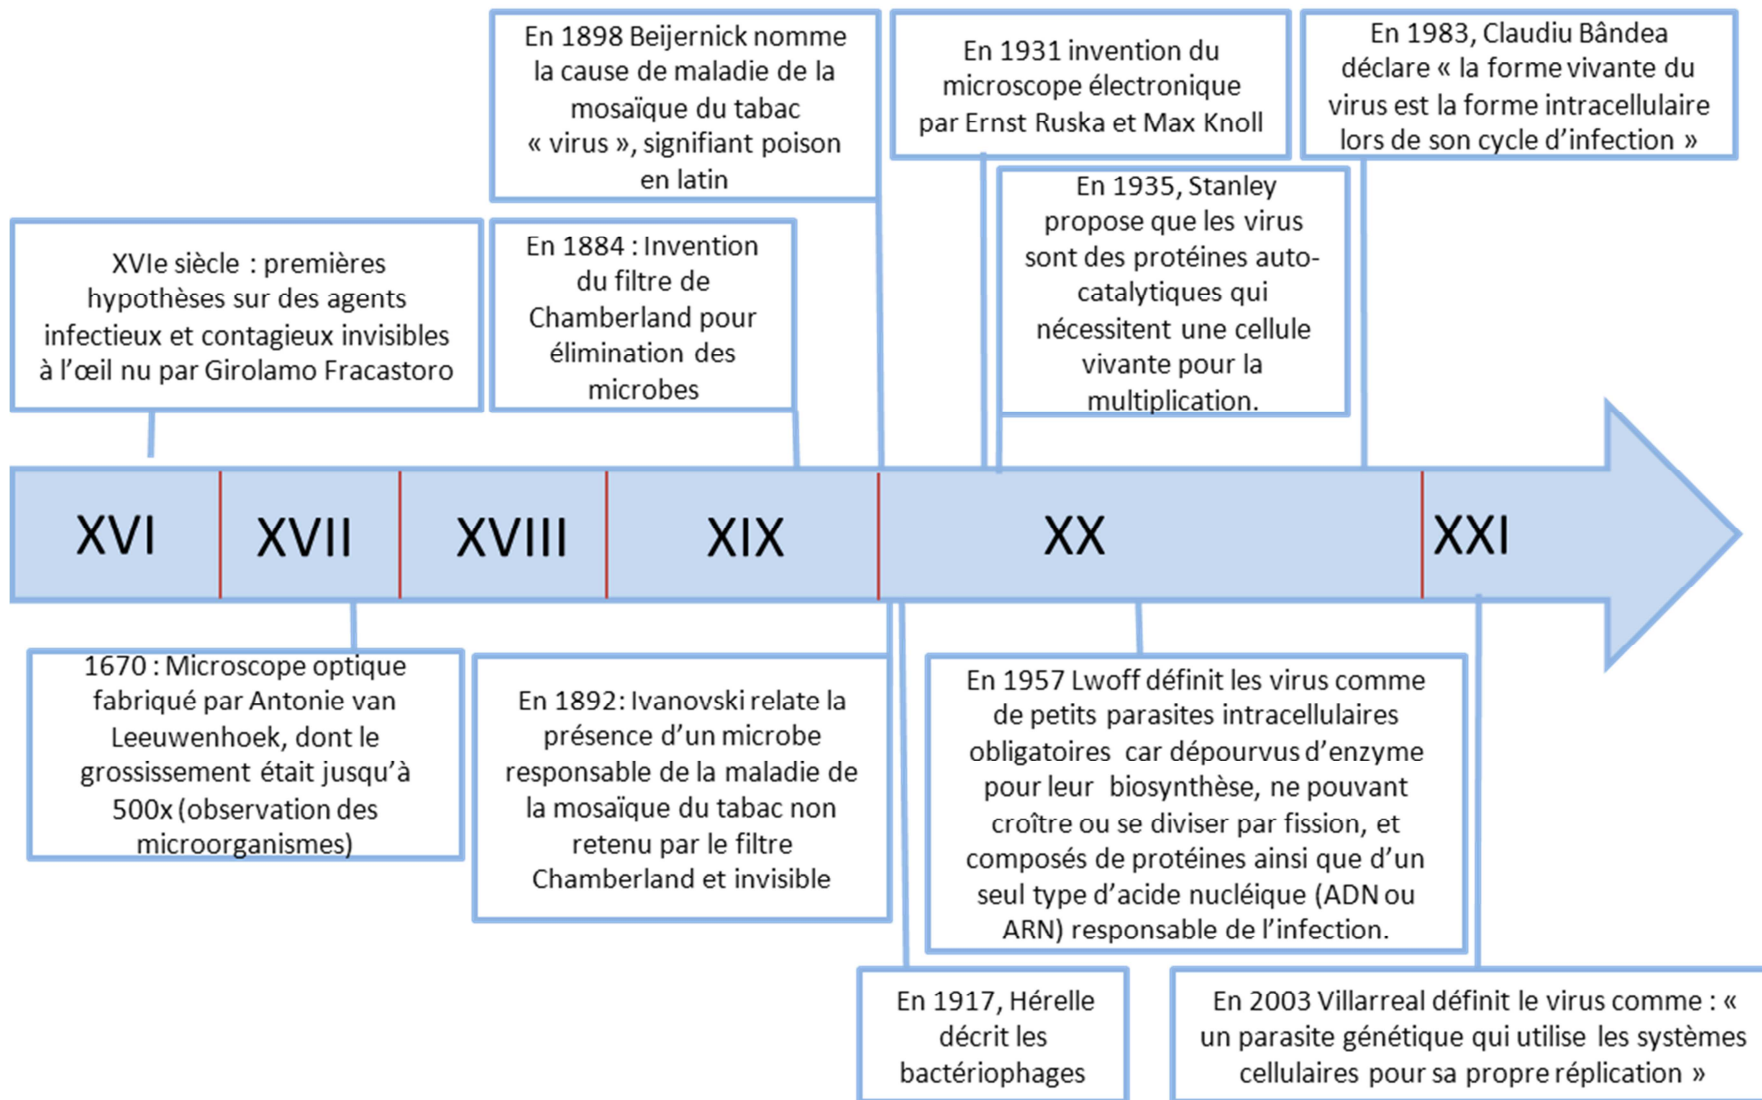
En 1898 Beijernick nomme la cause de maladie de la mosaïque du tabac « virus », signifiant poison en latin

En 1931 invention du microscope électronique par Ernst Ruska et Max Knoll

En 1983, Claudiu Bândea déclare « la forme vivante du virus est la forme intracellulaire lors de son cycle d'infection »

XVIe siècle : premières hypothèses sur des agents infectieux et contagieux invisibles à l'œil nu par Girolamo Fracastoro

En 1884 : Invention du filtre de Chamberland pour élimination des microbes

En 1935, Stanley propose que les virus sont des protéines auto-catalytiques qui nécessitent une cellule vivante pour la multiplication.

XVI

XVII

XVIII

XIX

XX

XXI

1670 : Microscope optique fabriqué par Antonie van Leeuwenhoek, dont le grossissement était jusqu'à 500x (observation des microorganismes)

En 1892: Ivanovski relate la présence d'un microbe responsable de la maladie de la mosaïque du tabac non retenu par le filtre Chamberland et invisible

En 1957 Lwoff définit les virus comme de petits parasites intracellulaires obligatoires car dépourvus d'enzyme pour leur biosynthèse, ne pouvant croître ou se diviser par fission, et composés de protéines ainsi que d'un seul type d'acide nucléique (ADN ou ARN) responsable de l'infection.

En 1917, Hérelle décrit les bactériophages

En 2003 Villarreal définit le virus comme : « un parasite génétique qui utilise les systèmes cellulaires pour sa propre réplication »